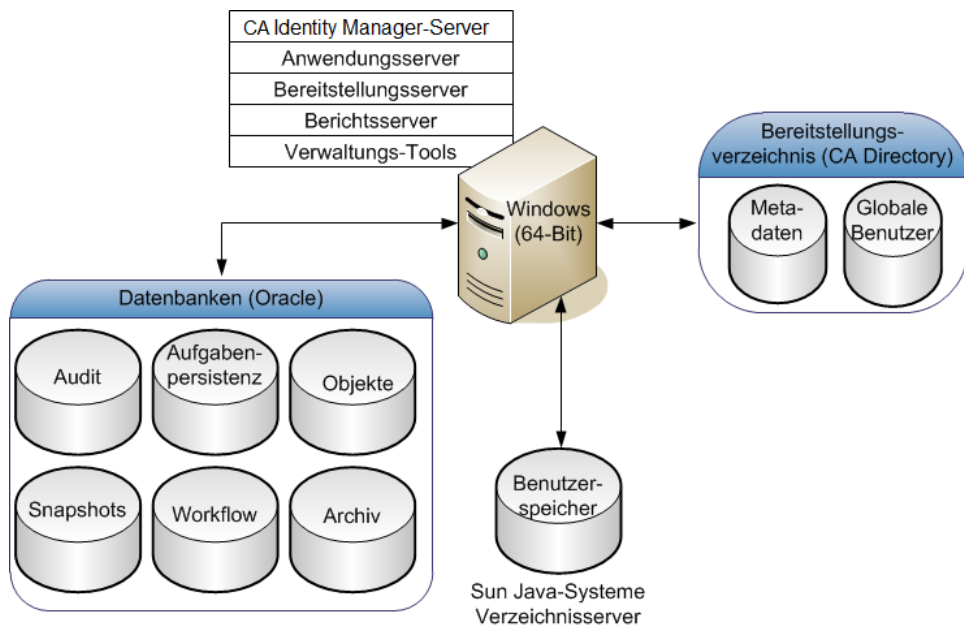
| CA Identity Manager-Server |
|---|
| Anwendungsserver |
| Bereitstellungsserver |
| Berichtsserver |
| Verwaltungs-Tools |

Windows (64-Bit)

Bereitstellungsverzeichnis (CA Directory)

Metadaten

Globale Benutzer

Datenbanken (Oracle)

Audit

Aufgabenpersistenz

Objekte

Snapshots

Workflow

Archiv

Benutzerspeicher

Sun Java-Systeme Verzeichnisserver